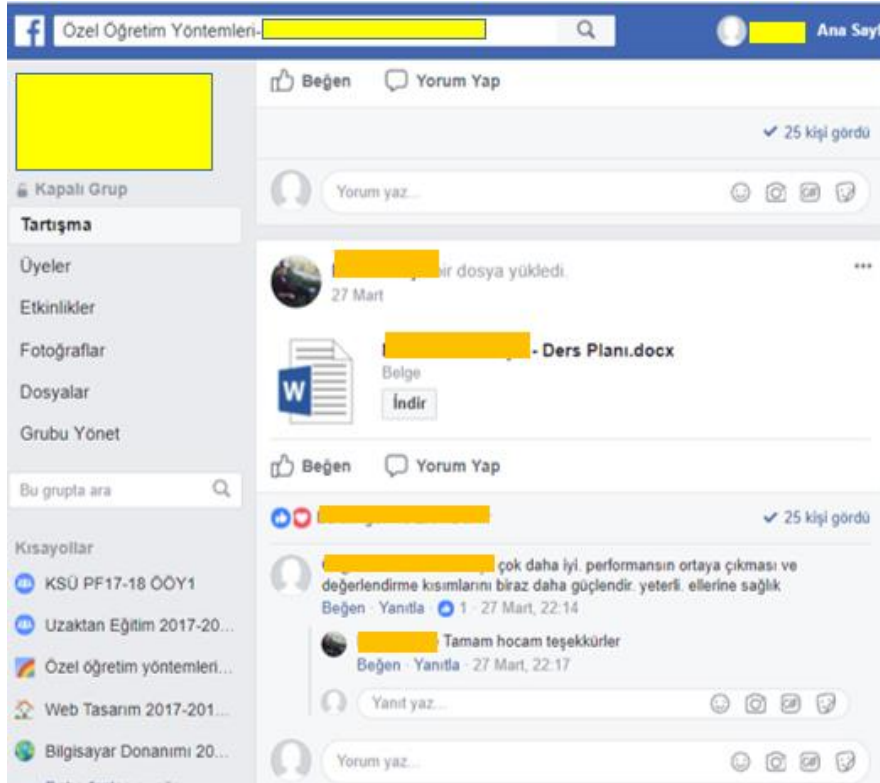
Özel Öğretim Yöntemleri-

Ana Sayf

Beğen Yorum Yap

✔ 25 kişi gördü

Kapalı Grup

Tartışma

Üyeler

Etkinlikler

Fotoğraflar

Dosyalar

Grubu Yönet

Bu grupta ara

Kısayollar

KSÜ PF17-18 ÖÖY1

Uzaktan Eğitim 2017-20...

Özel öğretim yöntemleri...

Web Tasarım 2017-201...

Bilgisayar Donanımı 20...

Yorum yaz...

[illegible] ir dosya yükledi.

27 Mart

...

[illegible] - Ders Planı.docx

Belge

İndir

Beğen Yorum Yap

✔ 25 kişi gördü

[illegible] çok daha iyi. performansın ortaya çıkması ve değerlendirme kısımlarını biraz daha güçlendir. yeterli. ellerine sağlık

Beğen · Yanıtla · 1 · 27 Mart, 22:14

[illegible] Tamam hocam teşekkürler

Beğen · Yanıtla · 27 Mart, 22:17

Yanıt yaz...

Yorum yaz...